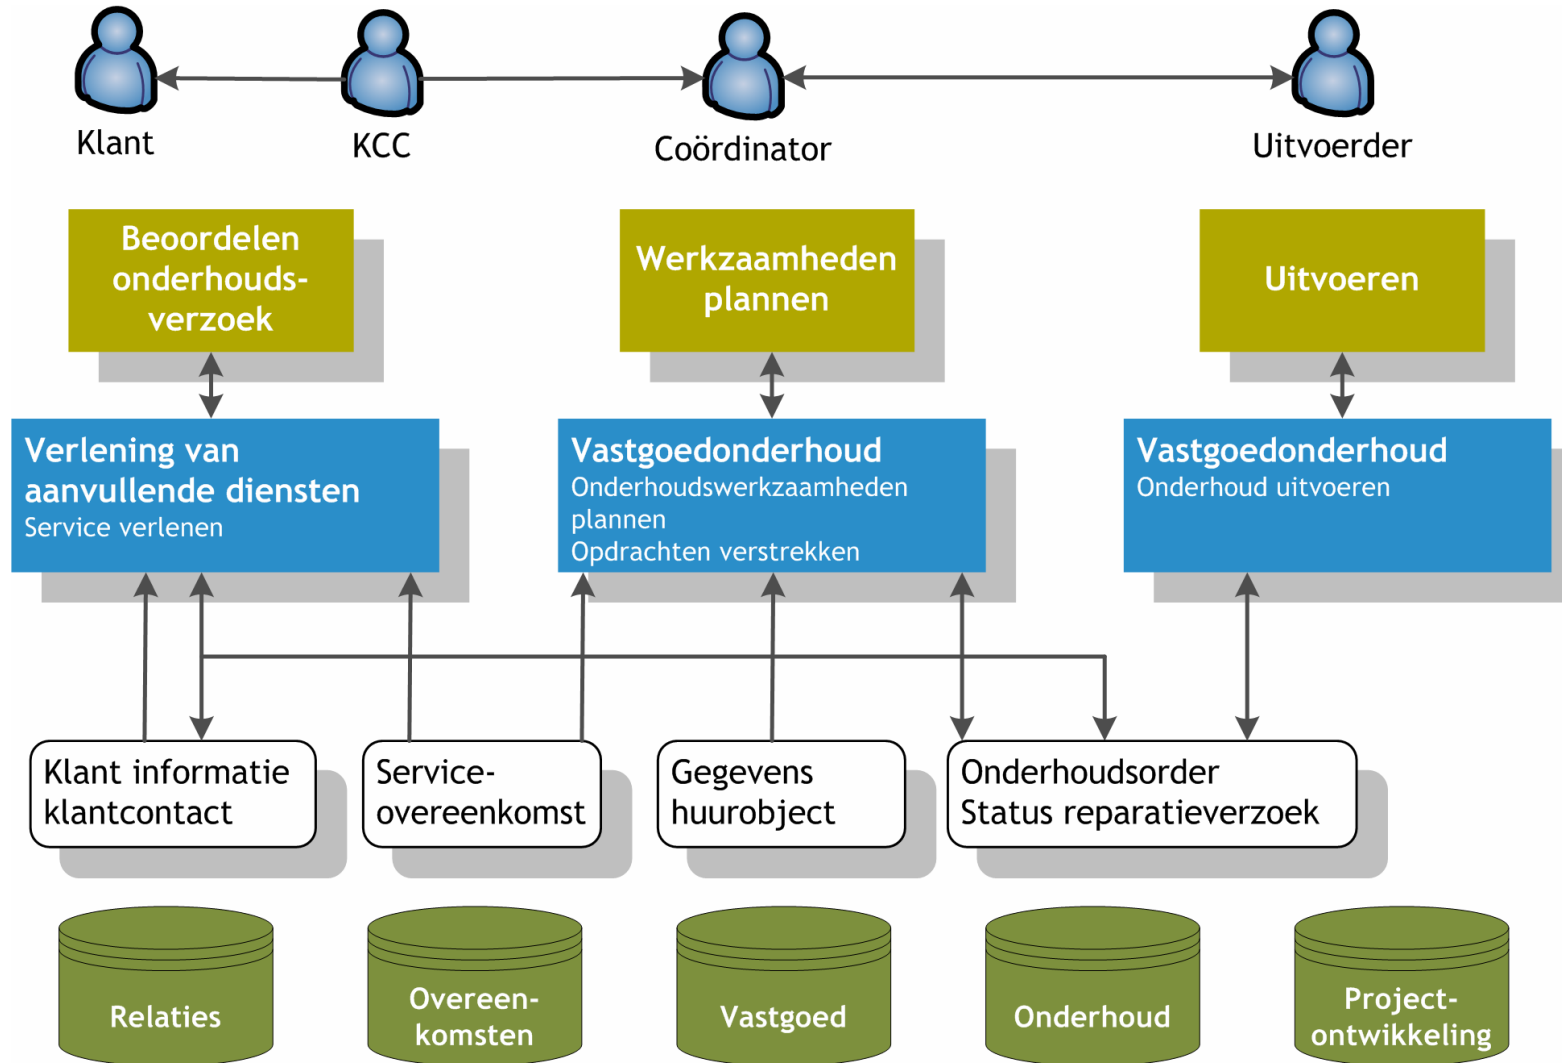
Klant

KCC

Coördinator

Uitvoerder

Beoordelen onderhoudsverzoek

Werkzaamheden plannen

Uitvoeren

Verlening van aanvullende diensten
Service verlenen

Vastgoedonderhoud
Onderhoudswerkzaamheden plannen
Opdrachten verstrekken

Vastgoedonderhoud
Onderhoud uitvoeren

Klant informatie klantcontact

Serviceovereenkomst

Gegevens huurobject

Onderhoudsorder
Status reparatieverzoek

Relaties

Overeenkomsten

Vastgoed

Onderhoud

Projectontwikkeling